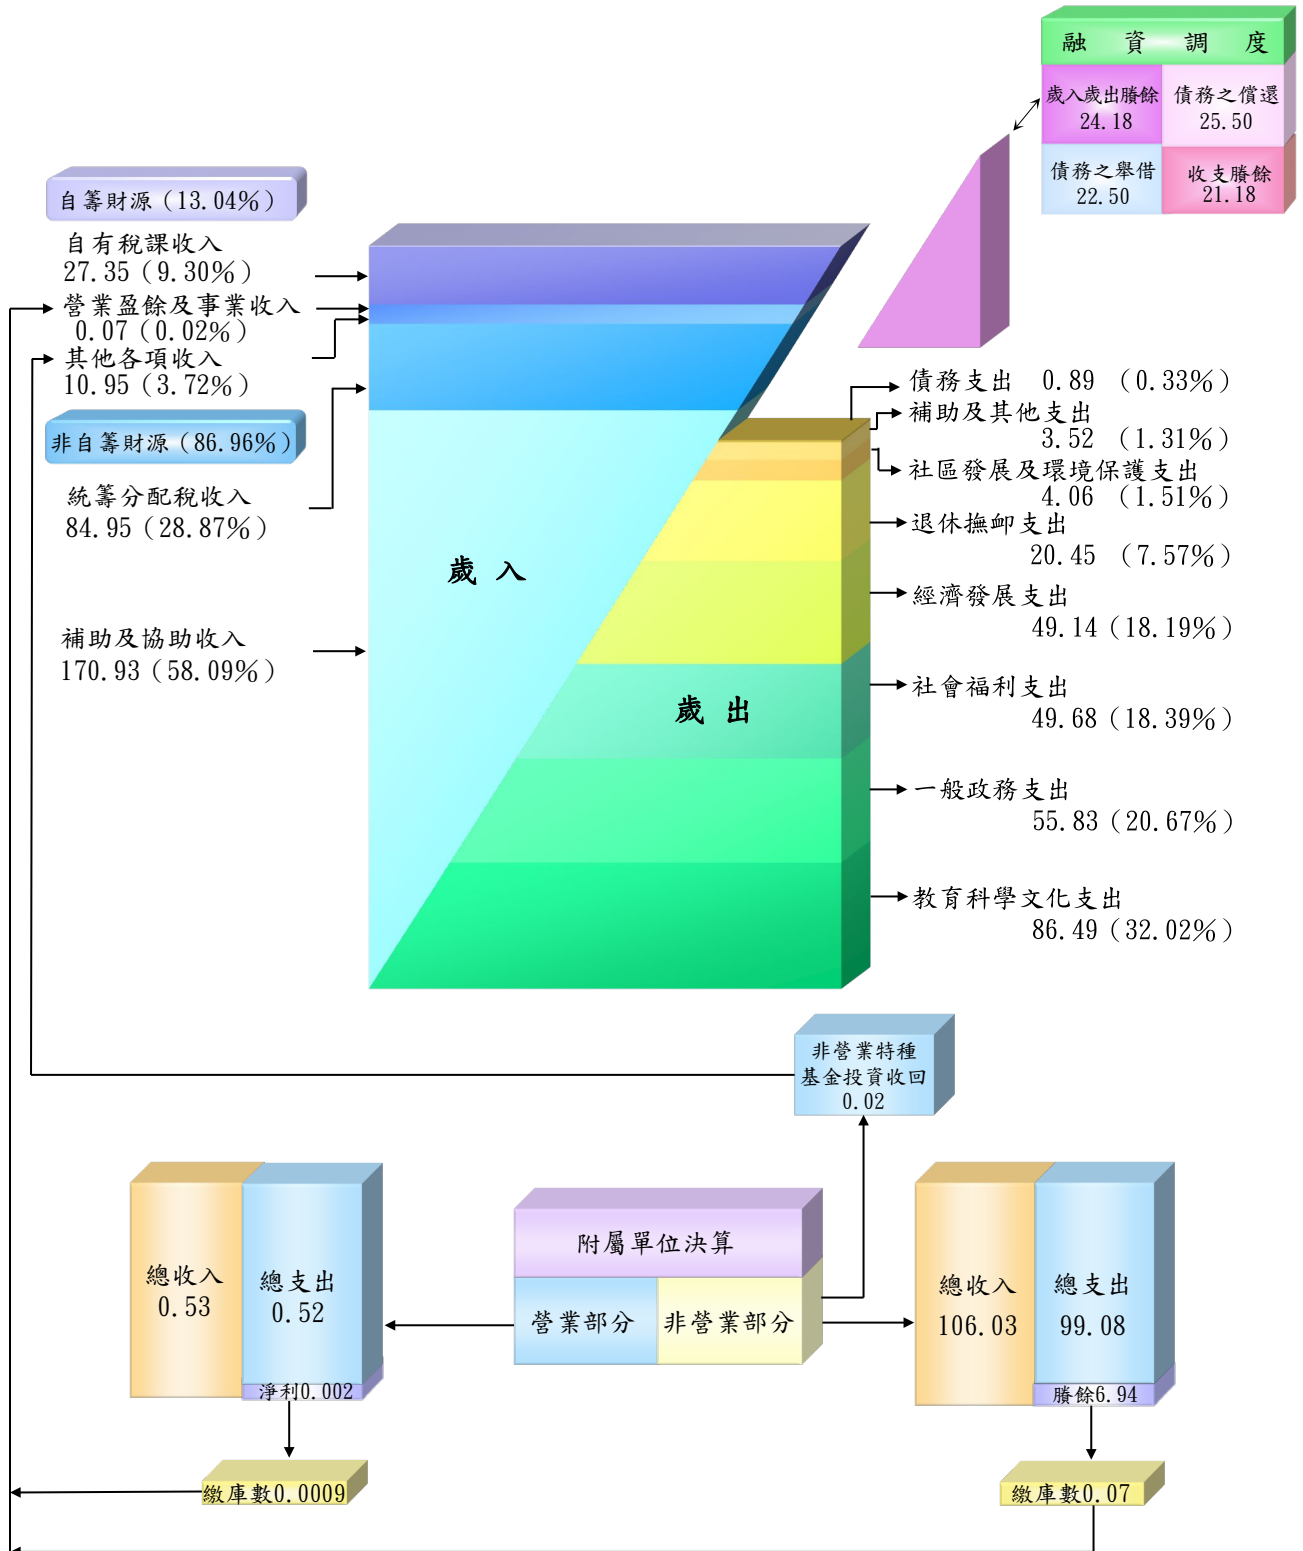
融 資 調 度

| 歲入歲出賸餘 24.18 | 債務之償還 25.50 |
|---|---|
| 債務之舉借 22.50 | 收支賸餘 21.18 |

自籌財源（13.04%）

自有稅課收入
27.35（9.30%）

營業盈餘及事業收入
0.07（0.02%）

其他各項收入
10.95（3.72%）

非自籌財源（86.96%）

統籌分配稅收入
84.95（28.87%）

補助及協助收入
170.93（58.09%）

歲 入

歲 出

債務支出 0.89 （0.33%）

補助及其他支出
3.52 （1.31%）

社區發展及環境保護支出
4.06 （1.51%）

退休撫卹支出
20.45 （7.57%）

經濟發展支出
49.14（18.19%）

社會福利支出
49.68（18.39%）

一般政務支出
55.83（20.67%）

教育科學文化支出
86.49（32.02%）

非營業特種基金投資收回
0.02

總收入
0.53

總支出
0.52

淨利0.002

附屬單位決算

營業部分

非營業部分

總收入
106.03

總支出
99.08

賸餘6.94

繳庫數0.0009

繳庫數0.07